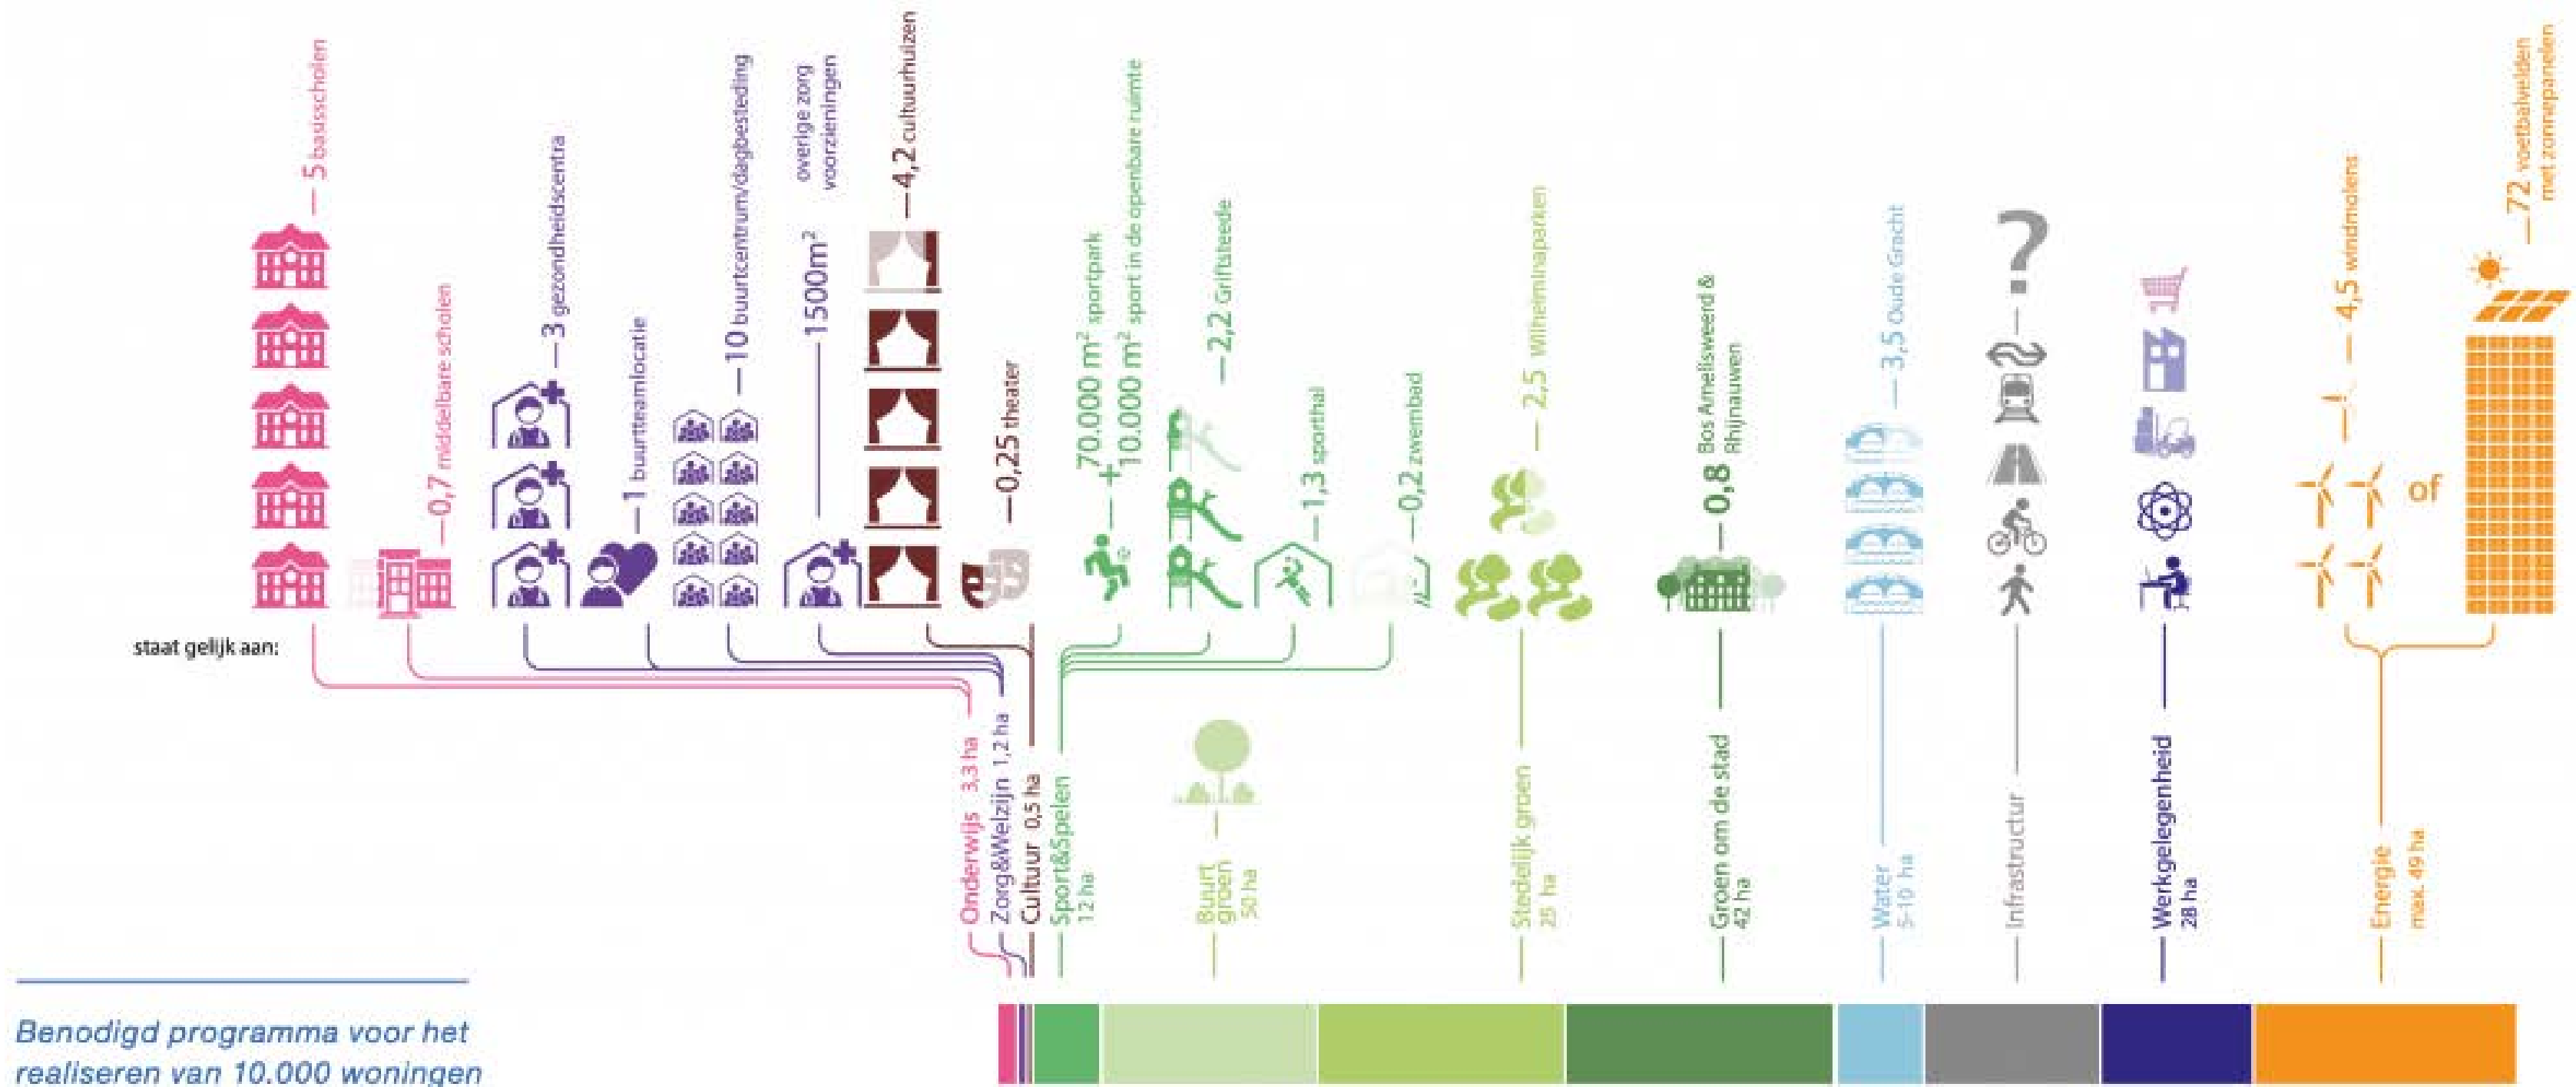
5 basisscholen

0,7 middelbare scholen

3 gezondheidscentra

1 buurtteamlocatie

10 buurtcentrum/dagbesteding

1500m² overige zorg voorzieningen

4,2 cultuurhuizen

0,25 theater

70.000 m² sportpark
+
10.000 m² sport in de openbare ruimte

2,2 Griftsteede

1,3 sporthal

0,2 zwembad

2,5 Wilhelminaparken

0,8 Bos Amelisweerd & Rhijnauwen

3,5 Oude Gracht

4,5 windmolens

of

72 voetbalvelden met zonnepanelen

staat gelijk aan:

Onderwijs 3,3 ha

Zorg&Welzijn 1,2 ha

Cultuur 0,5 ha

Sport&Spelen 12 ha

Buurt groen 50 ha

Stedelijk groen 25 ha

Groen om de stad 42 ha

Water 5-10 ha

Infrastructur

Werkgelegenheid 28 ha

Energie max. 49 ha

Benodigd programma voor het realiseren van 10.000 woningen